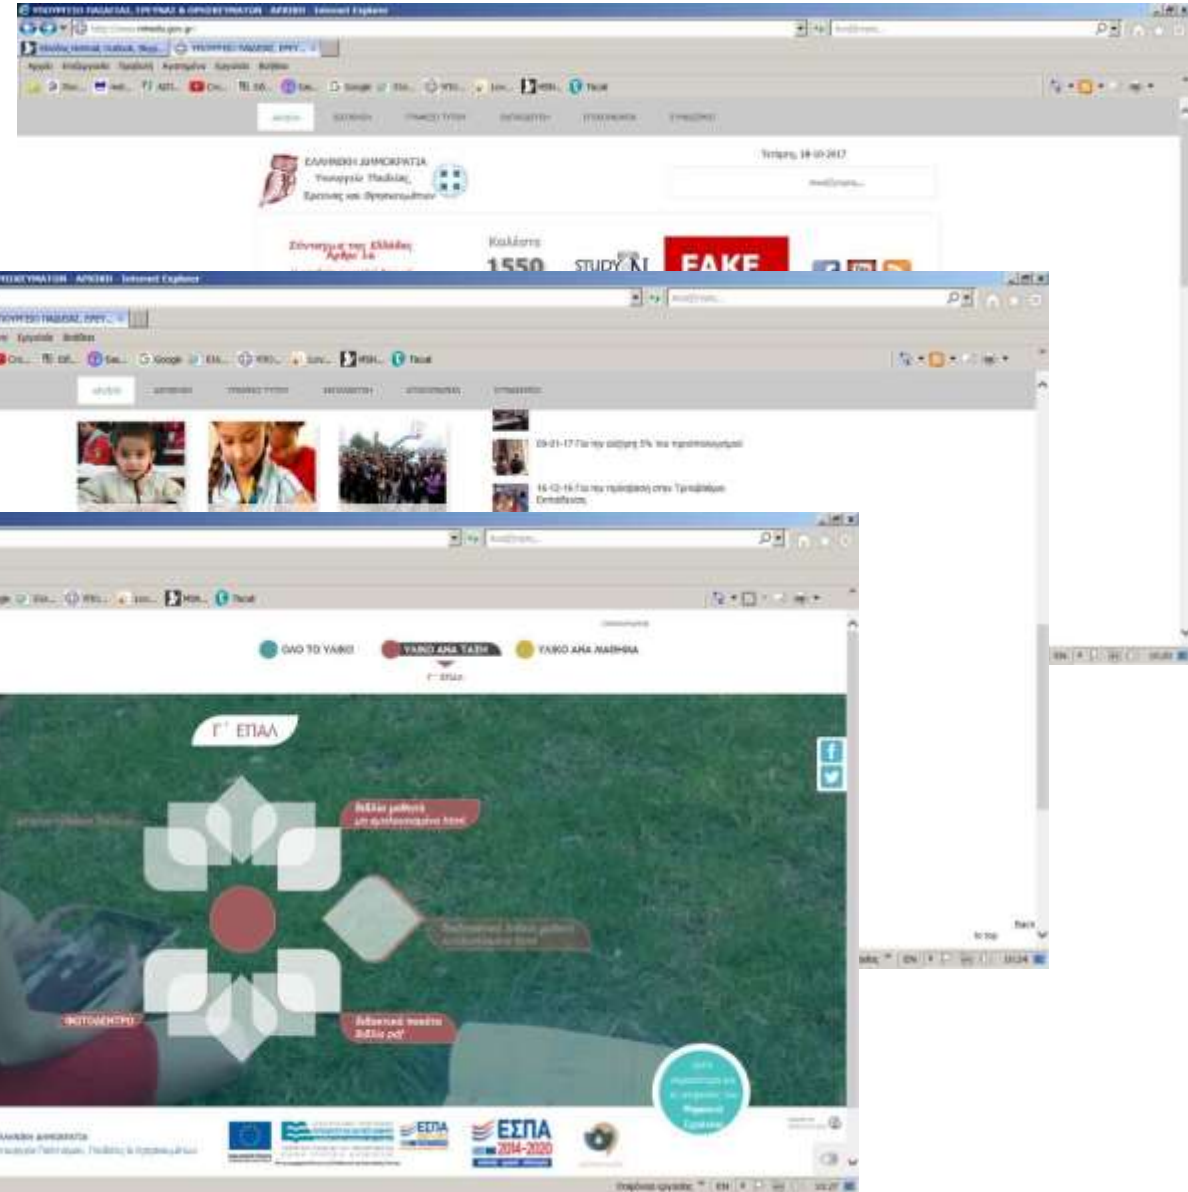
ΥΠΟΥΡΓΕΙΟ ΠΑΙΔΕΙΑΣ, ΕΡΕΥΝΑΣ & ΘΡΗΣΚΕΥΜΑΤΩΝ - ΑΡΧΙΚΗ - Internet Explorer

ΕΛΛΗΝΙΚΗ ΔΗΜΟΚΡΑΤΙΑ
Υπουργείο Παιδείας, Έρευνας και Θρησκευμάτων

Τετάρτη, 18-10-2017

Σύνταγμα της Ελλάδας Άρθρο 16

Καλύπτε
1550
STUDY IN
FAKE

ΘΡΗΣΚΕΥΜΑΤΩΝ - ΑΡΧΙΚΗ - Internet Explorer

09-01-17 Για την αύξηση 5% του προσωπικού
16-12-16 Για την προσφορά στην Τριτοβάθμια Εκπαίδευση

ΟΛΟ ΤΟ ΥΛΙΚΟ
ΥΛΙΚΟ ΑΝΑ ΤΑΞΗ
ΥΛΙΚΟ ΑΝΑ ΜΑΘΗΜΑ
Γ' ΕΠΑΛ

Γ' ΕΠΑΛ

Βιβλία μαθητή σε εμπλουτισμένη html
Διαδραστικά βιβλία μαθητή
ΦΩΤΟΔΕΝΤΡΟ
Ιδιαιτερα βιβλία pdf

ΕΛΛΗΝΙΚΗ ΔΗΜΟΚΡΑΤΙΑ
Υπουργείο Παιδείας, Έρευνας & Θρησκευμάτων
ΕΣΠΑ
ΕΣΠΑ 2014-2020

Back
to top

EN